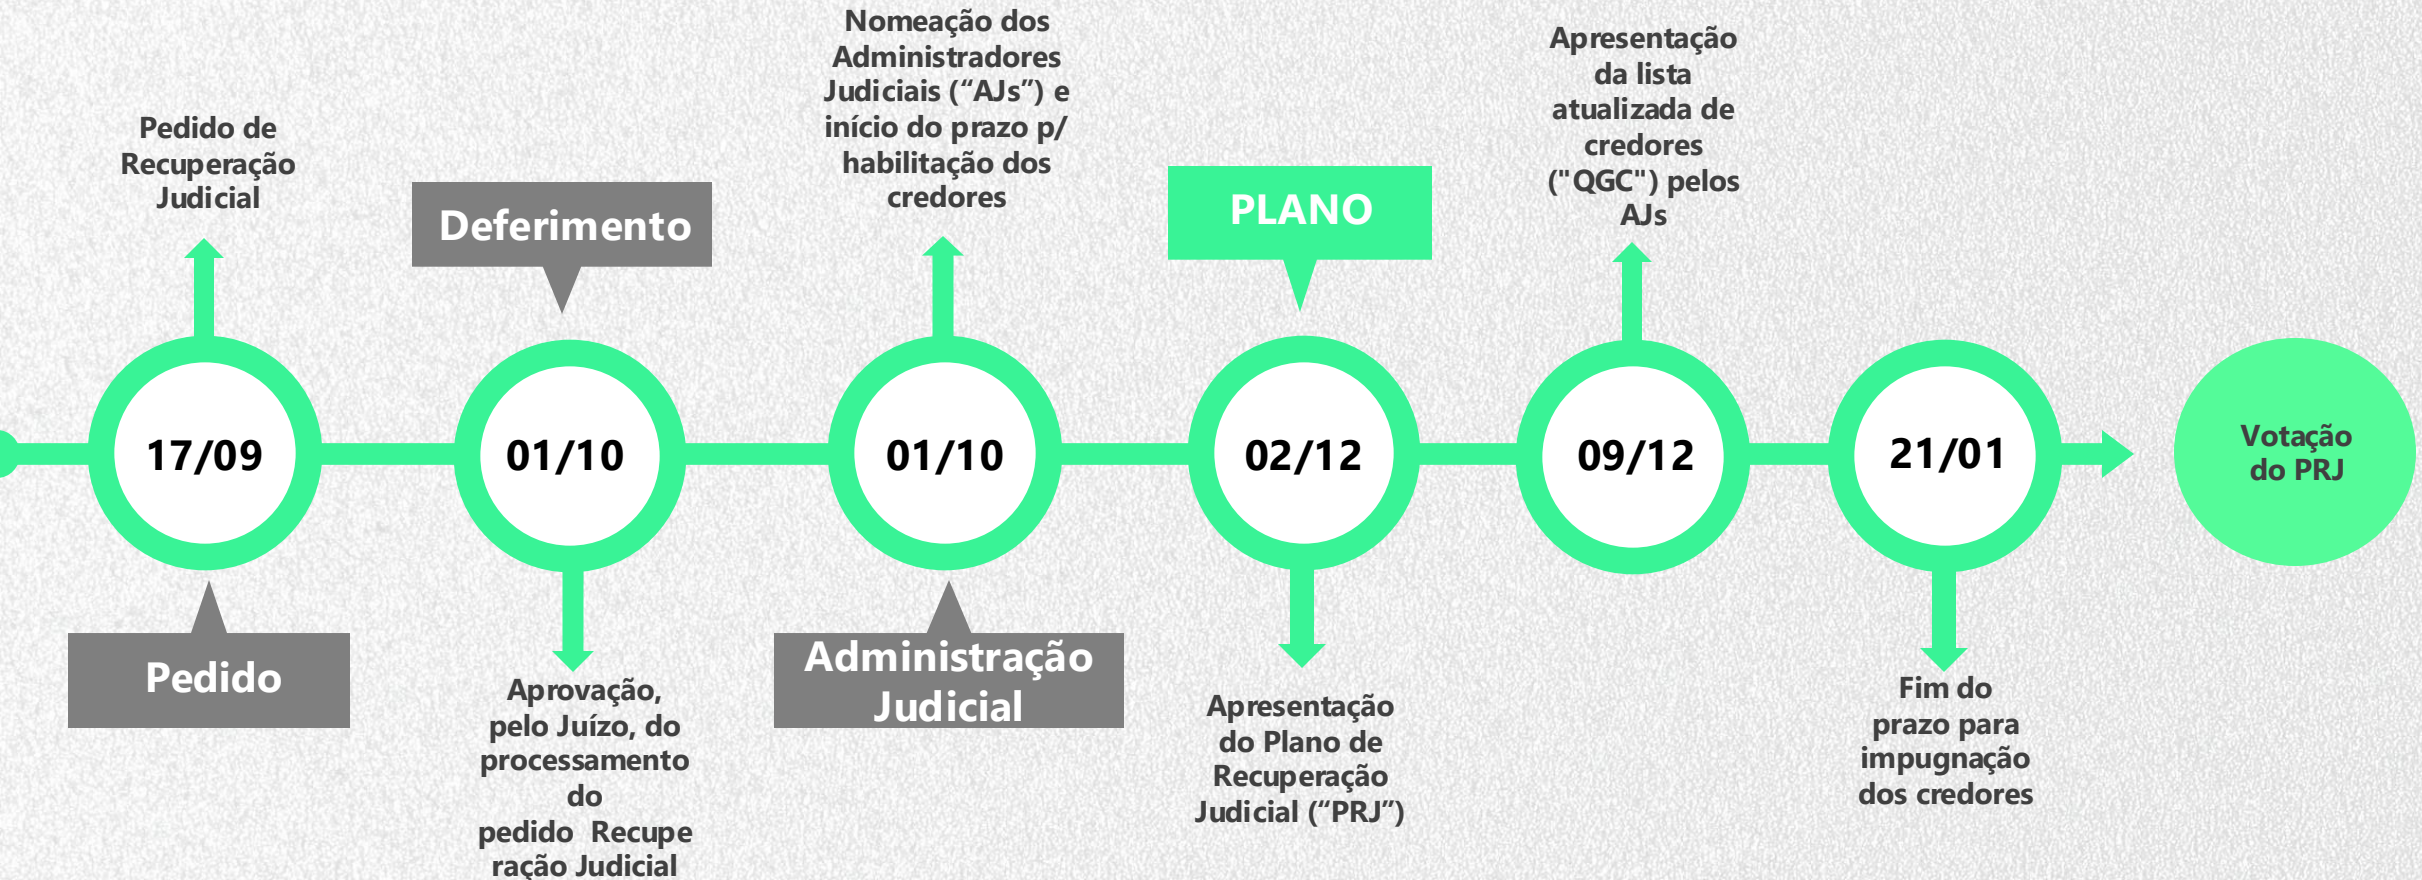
Pedido de Recuperação Judicial

17/09

Pedido

Deferimento

01/10

Aprovação, pelo Juízo, do processamento do pedido Recupe ração Judicial

Nomeação dos Administradores Judiciais (“AJs”) e início do prazo p/ habilitação dos credores

01/10

Administração Judicial

PLANO

02/12

Apresentação do Plano de Recuperação Judicial (“PRJ”)

Apresentação da lista atualizada de credores ("QGC") pelos AJs

09/12

21/01

Fim do prazo para impugnação dos credores

Votação do PRJ